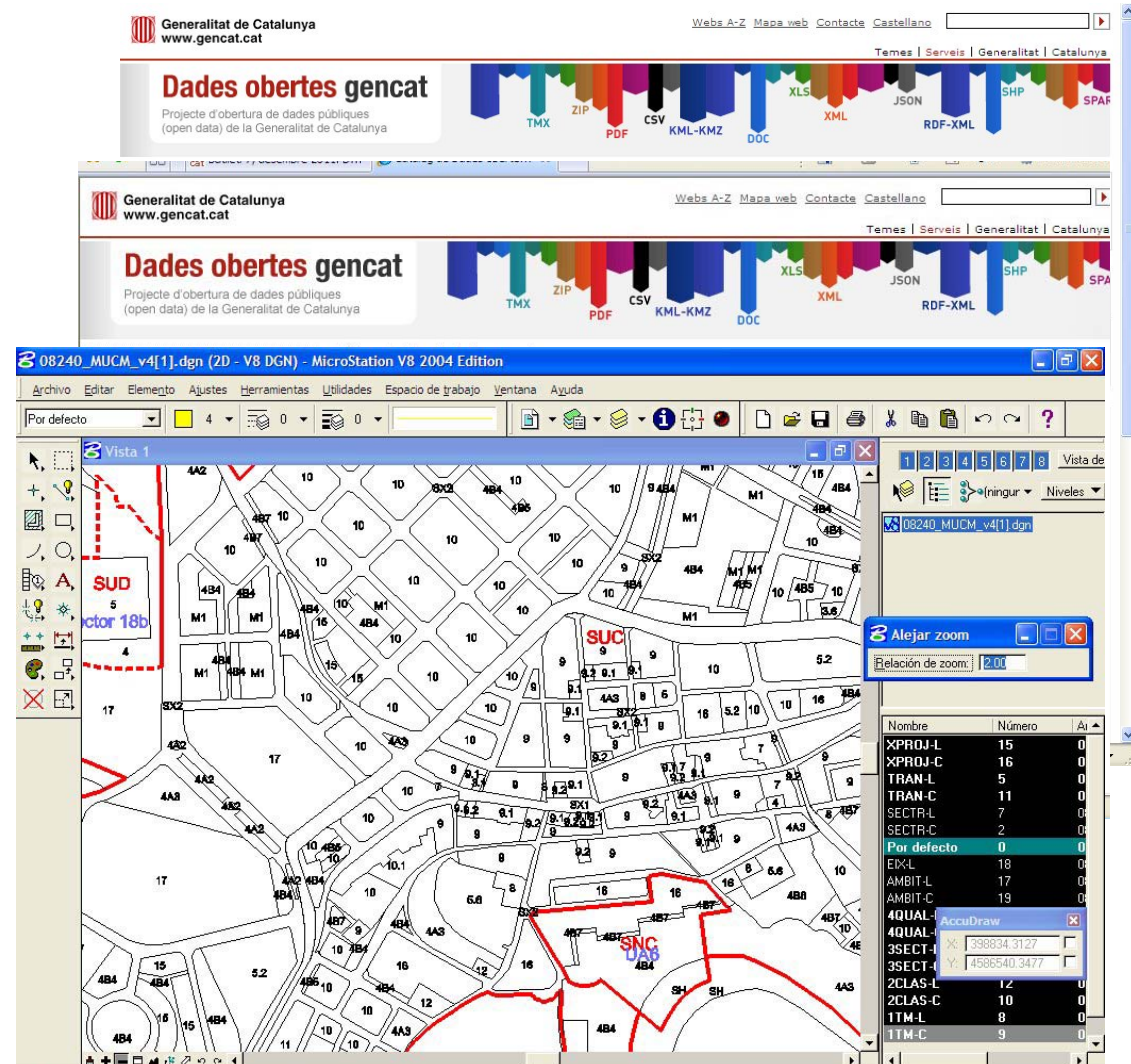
Generalitat de Catalunya
www.gencat.cat

Webs A-Z Mapa web Contacte Castellano

Temes | Serveis | Generalitat | Catalunya

Dades obertes gencat
Projecte d'obertura de dades públiques (open data) de la Generalitat de Catalunya

TMX ZIP PDF CSV KML-KMZ DOC XLS XML JSON RDF-XML SHP SPAR

Generalitat de Catalunya
www.gencat.cat

Webs A-Z Mapa web Contacte Castellano

Temes | Serveis | Generalitat | Catalunya

Dades obertes gencat
Projecte d'obertura de dades públiques (open data) de la Generalitat de Catalunya

TMX ZIP PDF CSV KML-KMZ DOC XLS XML JSON RDF-XML SHP SPA

08240_MUCM_v4[1].dgn (2D - V8 DGN) - MicroStation V8 2004 Edition

Archivo Editar Elemento Ajustes Herramientas Utilidades Espacio de trabajo Ventana Ayuda

Por defecto 4 0 0

Vista 1

1 2 3 4 5 6 7 8 Vista de

(ningur Niveles

08240_MUCM_v4[1].dgn

Alejar zoom
Relación de zoom: 2.00

SUD
5
ctor 18b
4
SUC
SNC
UA6

| Nombre | Número | A |
|---|---|---|
| XPROJ-L | 15 | 0 |
| XPROJ-C | 16 | 0 |
| TRAN-L | 5 | 0 |
| TRAN-C | 11 | 0 |
| SECTR-L | 7 | 0 |
| SECTR-C | 2 | 0 |
| Por defecto | 0 | 0 |
| EIX-L | 18 | 0 |
| AMBIT-L | 17 | 0 |
| AMBIT-C | 19 | 0 |
| 4QUAL-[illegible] | | |
| 4QUAL-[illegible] | | |
| 3SECT-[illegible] | | |
| 3SECT-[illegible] | | |
| 2CLAS-L | 12 | 0 |
| 2CLAS-C | 10 | 0 |
| 1TM-L | 8 | 0 |
| 1TM-C | 9 | 0 |

AccuDraw
X: 398834.3127
Y: 4586540.3477